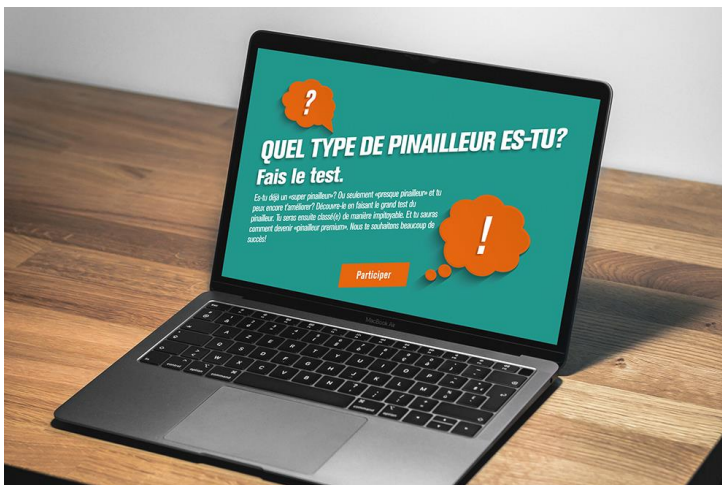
?

QUEL TYPE DE PINAILLEUR ES-TU?

Fais le test.

Es-tu déjà un «super pinailleur»? Ou seulement «presque pinailleur» et tu peux encore t'améliorer? Découvre-le en faisant le grand test du pinailleur. Tu seras ensuite classé(e) de manière impitoyable. Et tu sauras comment devenir «pinailleur premium». Nous te souhaitons beaucoup de succès!

!

Participer

MacBook Air